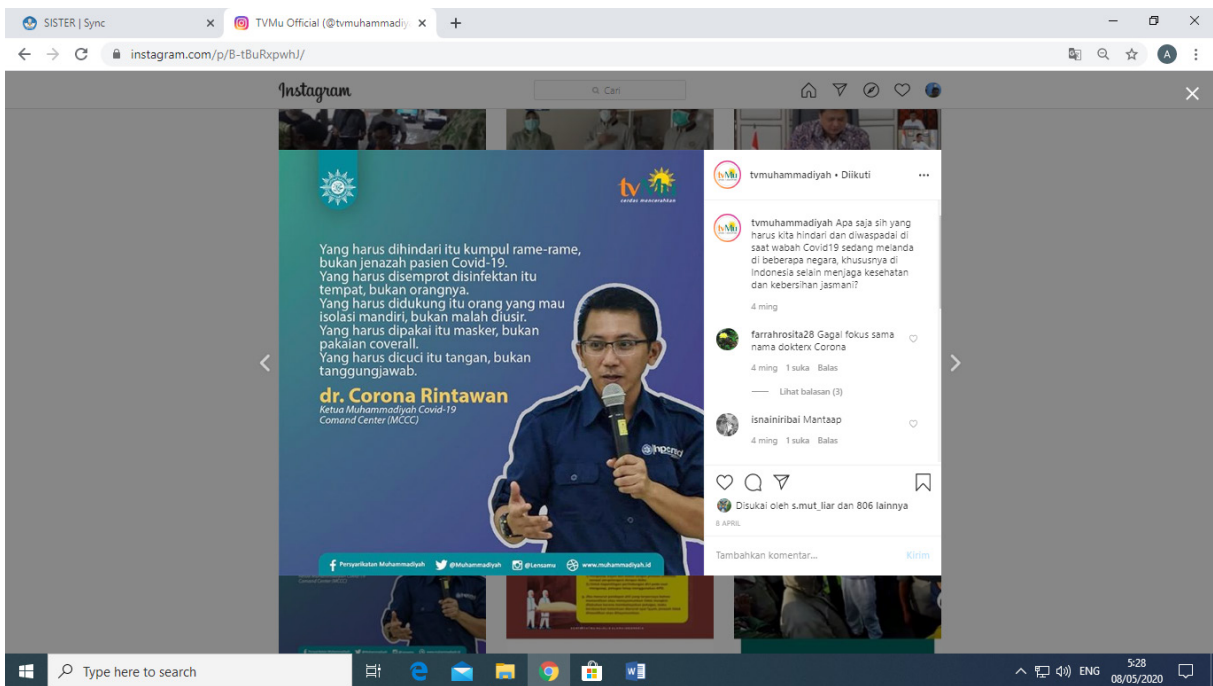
SISTER | Sync
TVMu Official (@tvmuhammadiy
instagram.com/p/B-tBuRxpwhJ/

Instagram
Cari

tv
cerdas mencerahkan

Yang harus dihindari itu kumpul rame-rame, bukan jenazah pasien Covid-19.
Yang harus disemprot disinfektan itu tempat, bukan orangnya.
Yang harus didukung itu orang yang mau isolasi mandiri, bukan malah diusir.
Yang harus dipakai itu masker, bukan pakaian coverall.
Yang harus dicuci itu tangan, bukan tanggungjawab.

dr. Corona Rintawan
Ketua Muhammadiyah Covid-19 Comand Center (MCCC)

Persyarikatan Muhammadiyah
@Muhammadiyah
@Lensamu
www.muhammadiyah.id

tvmuhammadiyah • Diikuti

tvmuhammadiyah Apa saja sih yang harus kita hindari dan diwaspadai di saat wabah Covid19 sedang melanda di beberapa negara, khususnya di Indonesia selain menjaga kesehatan dan kebersihan jasmani?
4 ming

farrahrosita28 Gagal fokus sama nama dokterx Corona
4 ming 1 suka Balas
Lihat balasan (3)

isnainiribai Mantaap
4 ming 1 suka Balas

Disukai oleh s.mut_liar dan 806 lainnya
8 APRIL

Tambahkan komentar...
Kirim

Type here to search
ENG
5:28
08/05/2020